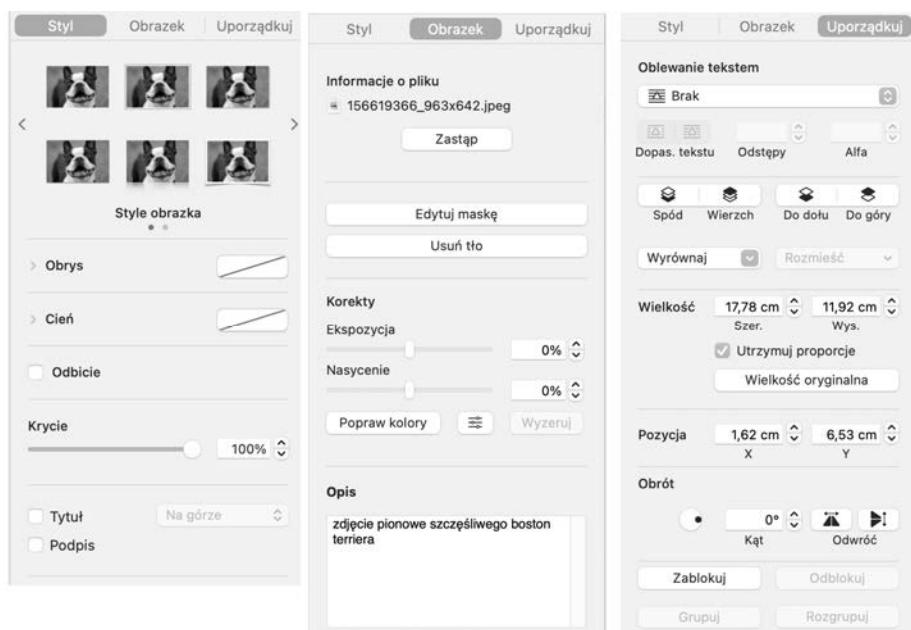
Styl | Obrazek | Uporządkuj

Style obrazka

Obrys

Cień

Odbicie

Krycie

100%

Tytuł

Na górze

Podpis

Styl | Obrazek | Uporządkuj

Informacje o pliku

156619366_963x642.jpeg

Zastąp

Edytuj maskę

Usuń tło

Korekty

Ekspozycja

0%

Nasycenie

0%

Popraw kolory

Wyzeruj

Opis

zdjęcie pionowe szczęśliwego boston terriera

Styl | Obrazek | Uporządkuj

Oblewanie tekstem

Brak

Dopas. tekstu

Odstępy

Alfa

Spód

Wierzch

Do dołu

Do góry

Wyrównaj

Rozmieść

Wielkość

17,78 cm

Szer.

11,92 cm

Wys.

Utrzymuj proporcje

Wielkość oryginalna

Pozycja

1,62 cm

X

6,53 cm

Y

Obrót

0°

Kąt

Odwróć

Zablokuj

Odblokuj

Grupuj

Rozgrupuj